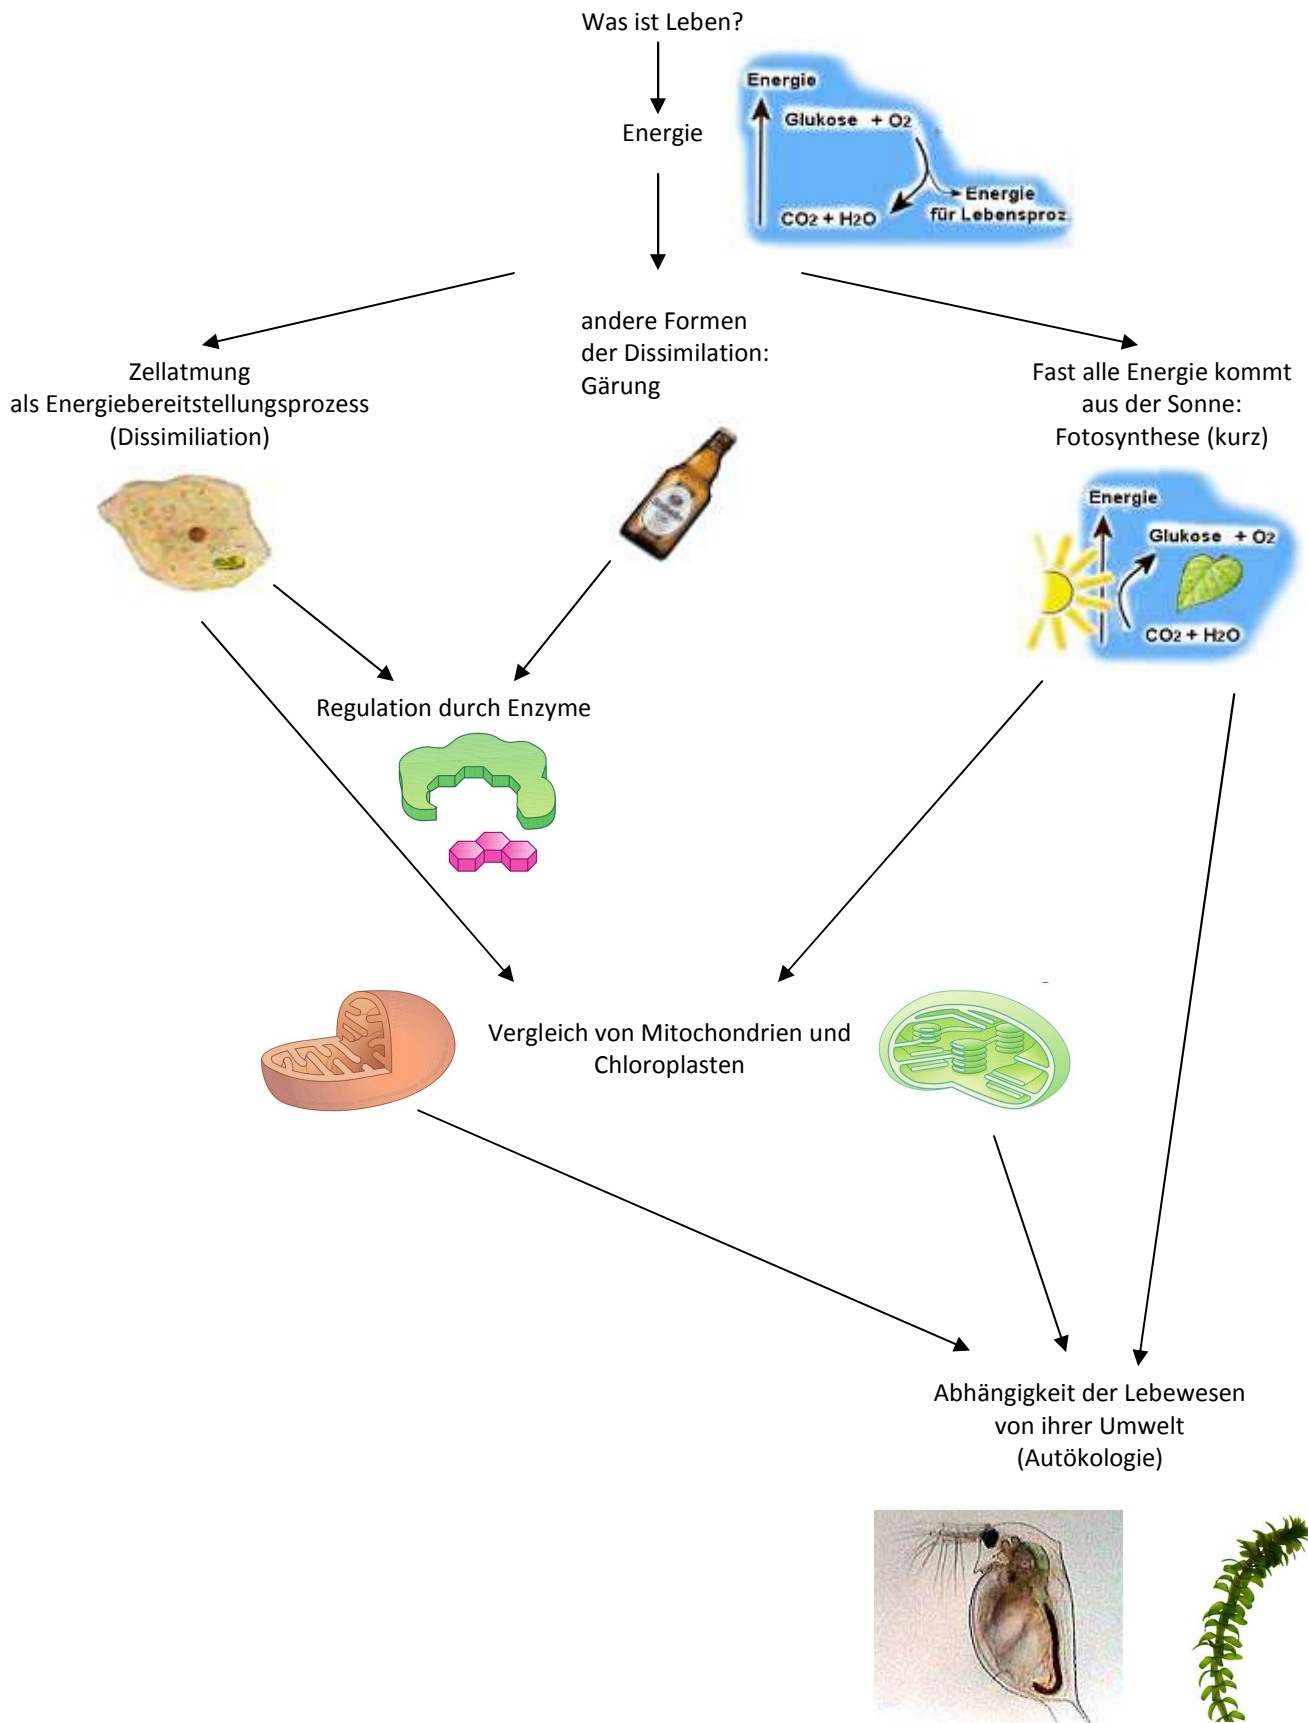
Was ist Leben?

Energie

Energie

Glukose + $O_2$

Energie für Lebensproz.

$CO_2 + H_2O$

Zellatmung als Energiebereitstellungsprozess (Dissimiliation)

andere Formen der Dissimilation: Gärung

Fast alle Energie kommt aus der Sonne: Fotosynthese (kurz)

Energie

Glukose + $O_2$

$CO_2 + H_2O$

Regulation durch Enzyme

Vergleich von Mitochondrien und Chloroplasten

Abhängigkeit der Lebewesen von ihrer Umwelt (Autökologie)